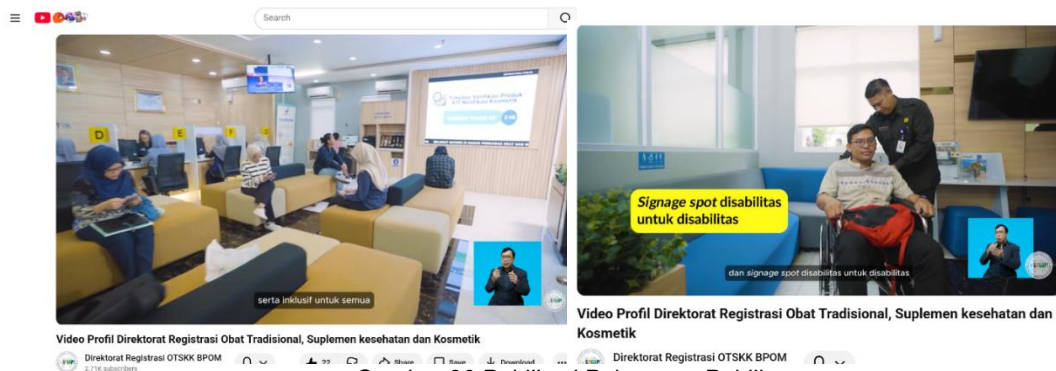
Search

D E F

serta inklusif untuk semua

Video Profil Direktorat Registrasi Obat Tradisional, Suplemen kesehatan dan Kosmetik

Direktorat Registrasi OTSKK BPOM
2.71K subscribers

22 Share Save Download

Signage spot disabilitas untuk disabilitas

dan signage spot disabilitas untuk disabilitas

Video Profil Direktorat Registrasi Obat Tradisional, Suplemen kesehatan dan Kosmetik

Direktorat Registrasi OTSKK BPOM

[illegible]